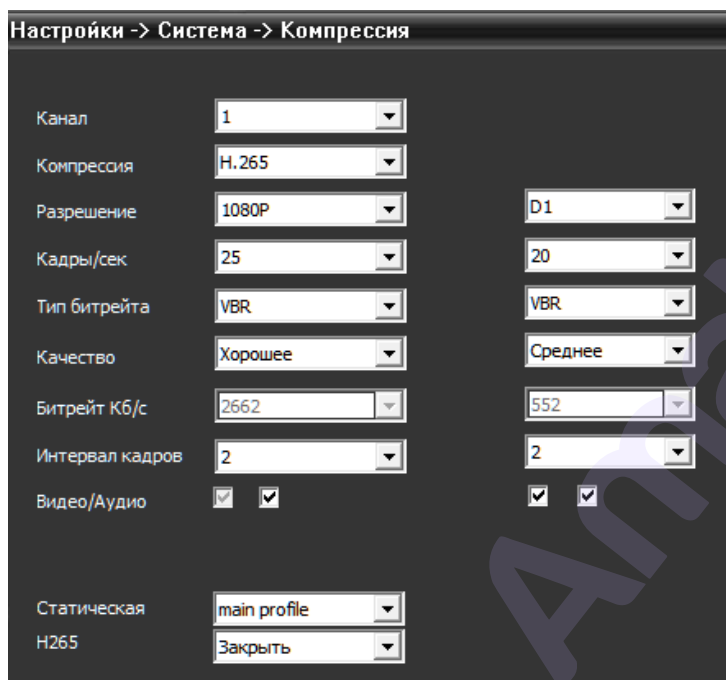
Настройки -> Система -> Компрессия

Канал 1
Компрессия H.265
Разрешение 1080P D1
Кадры/сек 25 20
Тип битрейта VBR VBR
Качество Хорошее Среднее
Битрейт Кб/с 2662 552
Интервал кадров 2 2
Видео/Аудио

Статическая main profile
H265 Закрыть

An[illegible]